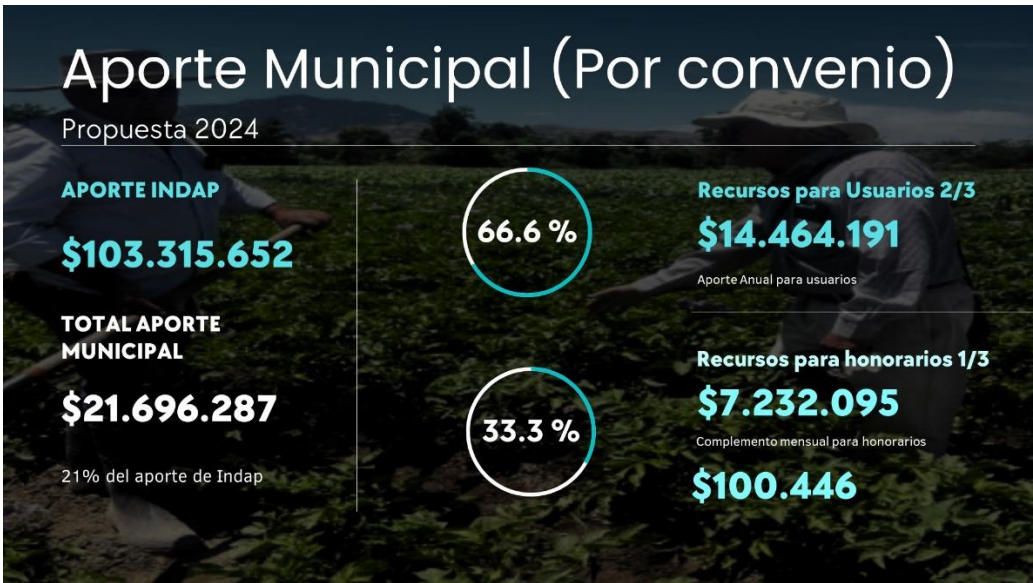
Aporte Municipal (Por convenio)

Propuesta 2024

APORTE INDAP

$103.315.652

TOTAL APORTE MUNICIPAL

$21.696.287

21% del aporte de Indap

66.6 %

33.3 %

Recursos para Usuarios 2/3

$14.464.191

Aporte Anual para usuarios

Recursos para honorarios 1/3

$7.232.095

Complemento mensual para honorarios

$100.446